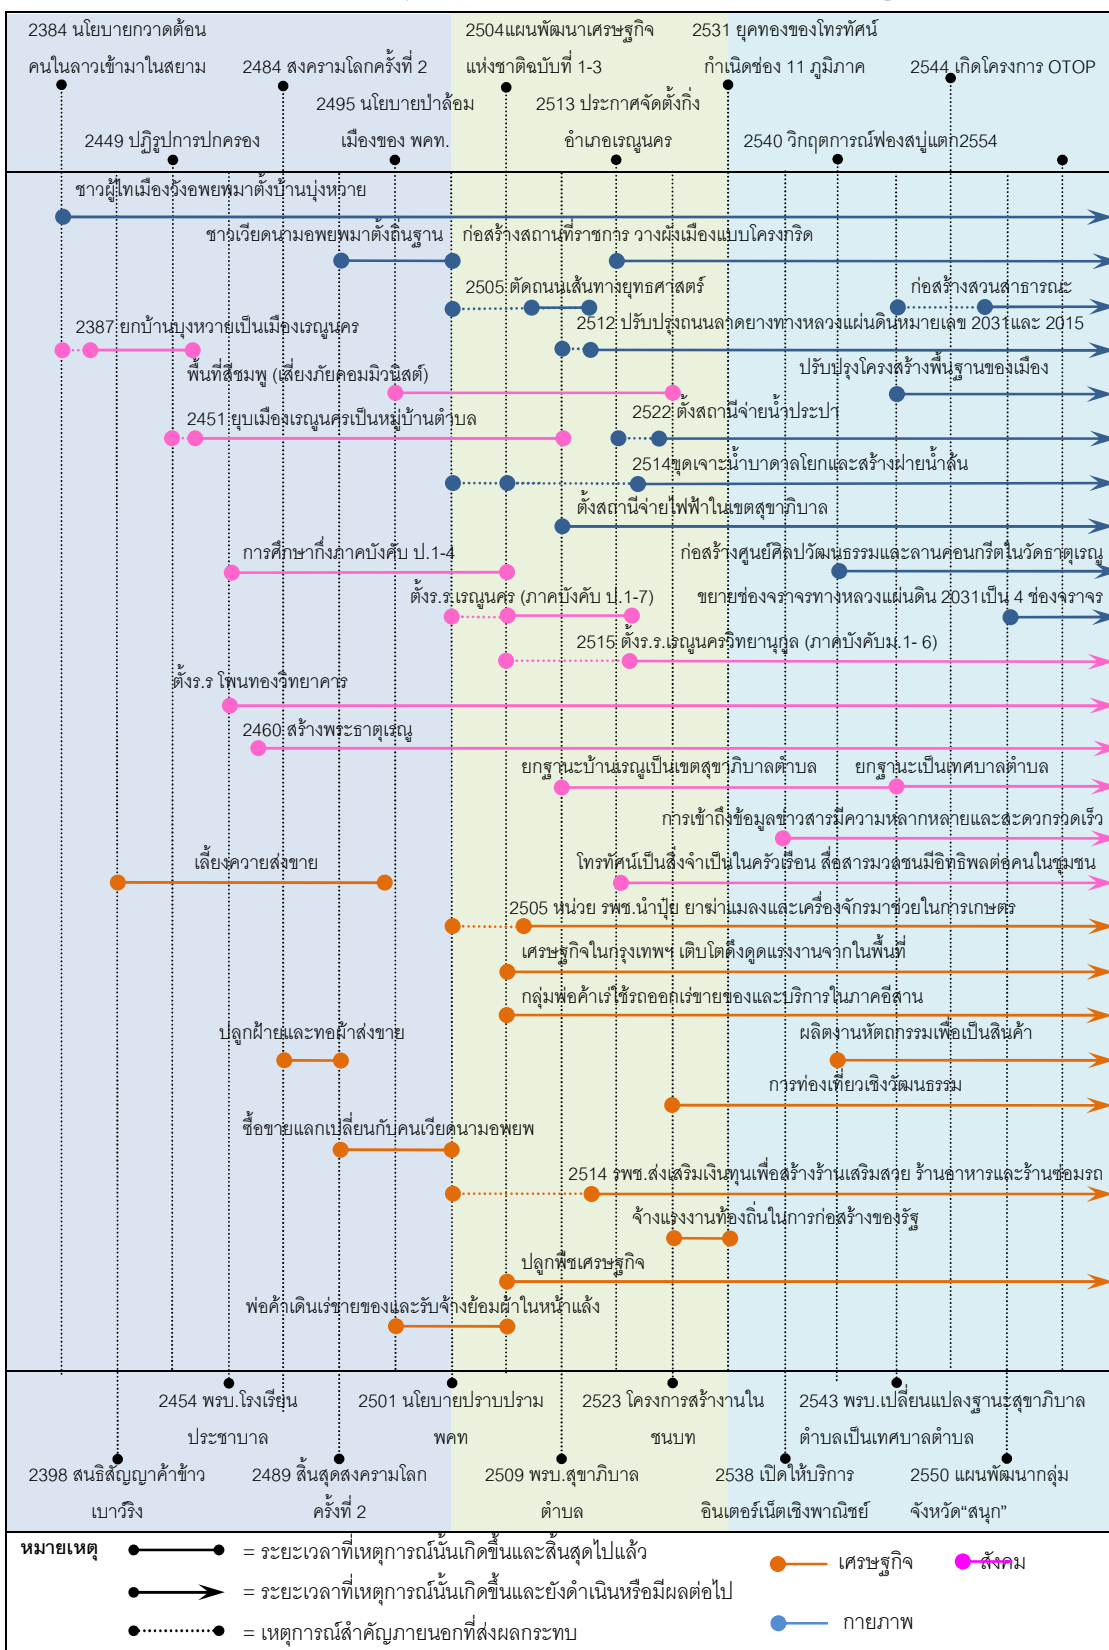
2384 นโยบายกวาดต้อน
คนในลาวเข้ามาในสยาม
2484 สงครามโลกครั้งที่ 2
2504แผนพัฒนาเศรษฐกิจ
แห่งชาติฉบับที่ 1-3
2531 ยุคทองของโทรทัศน์
กำเนิดช่อง 11 ภูมิภาค
2544 เกิดโครงการ OTOP
2495 นโยบายปาล้อม
เมืองของ พคท.
2513 ประกาศจัดตั้งกิ่ง
อำเภอเรณูนคร
2449 ปฏิรูปการปกครอง
2540 วิกฤตการณ์ฟองสบู่แตก2554

ชาวผู้ไทเมืองวังอพยพมาตั้งบ้านบุ่งหวาย
ชาวเวียดนามอพยพมาตั้งถิ่นฐาน
ก่อสร้างสถานที่ราชการ วางผังเมืองแบบโครงกริด
2505 ตัดถนนเส้นทางยุทธศาสตร์
ก่อสร้างสวนสาธารณะ
2387 ยกบ้านบุ่งหวายเป็นเมืองเรณูนคร
2512 ปรับปรุงถนนลาดยางทางหลวงแผ่นดินหมายเลข 2031และ 2015
พื้นที่สีชมพู (เสี่ยงภัยคอมมิวนิสต์)
ปรับปรุงโครงสร้างพื้นฐานของเมือง
2451 ยุบเมืองเรณูนครเป็นหมู่บ้านตำบล
2522 ตั้งสถานีจ่ายน้ำประปา
2514ขุดเจาะน้ำบาดาลโยกและสร้างฝายน้ำล้น
ตั้งสถานีจ่ายไฟฟ้าในเขตสุขาภิบาล
การศึกษากึ่งภาคบังคับ ป.1-4
ก่อสร้างศูนย์ศิลปวัฒนธรรมและลานคอนกรีตในวัดธาตุเรณู
ตั้ง ร.ร.เรณูนคร (ภาคบังคับ ป.1-7)
ขยายช่องจราจรทางหลวงแผ่นดิน 2031เป็น 4 ช่องจราจร
2515 ตั้ง ร.ร.เรณูนครวิทยานุกูล (ภาคบังคับม.1- 6)
ตั้ง ร.ร โพนทองวิทยาคาร
2460 สร้างพระธาตุเรณู
ยกฐานะบ้านเรณูเป็นเขตสุขาภิบาลตำบล
ยกฐานะเป็นเทศบาลตำบล
การเข้าถึงข้อมูลข่าวสารมีความหลากหลายและสะดวกรวดเร็ว
เลี้ยงควายส่งขาย
โทรทัศน์เป็นสิ่งจำเป็นในครัวเรือน สื่อสารมวลชนมีอิทธิพลต่อคนในชุมชน
2505 หน่วย รพช.นำปุ๋ย ยาฆ่าแมลงและเครื่องจักรมาช่วยในการเกษตร
เศรษฐกิจในกรุงเทพฯ เติบโตดึงดูดแรงงานจากในพื้นที่
กลุ่มพ่อค้าเร่ใช้รถออกเร่ขายของและบริการในภาคอีสาน
ปลูกฝ้ายและทอผ้าส่งขาย
ผลิตงานหัตถกรรมเพื่อเป็นสินค้า
การท่องเที่ยวเชิงวัฒนธรรม
ซื้อขายแลกเปลี่ยนกับคนเวียดนามอพยพ
2514 รพช.ส่งเสริมเงินทุนเพื่อสร้างร้านเสริมสวย ร้านอาหารและร้านซ่อมรถ
จ้างแรงงานท้องถิ่นในการก่อสร้างของรัฐ
ปลูกพืชเศรษฐกิจ
พ่อค้าเดินเร่ขายของและรับจ้างย้อมผ้าในหน้าแล้ง

2454 พรบ.โรงเรียน
ประชาบาล
2501 นโยบายปราบปราม
พคท
2523 โครงการสร้างงานใน
ชนบท
2543 พรบ.เปลี่ยนแปลงฐานะสุขาภิบาล
ตำบลเป็นเทศบาลตำบล
2398 สนธิสัญญาค้าข้าว
เบาว์ริง
2489 สิ้นสุดสงครามโลก
ครั้งที่ 2
2509 พรบ.สุขาภิบาล
ตำบล
2538 เปิดให้บริการ
อินเตอร์เน็ตเชิงพาณิชย์
2550 แผนพัฒนากลุ่ม
จังหวัด"สนุก"

หมายเหตุ
= ระยะเวลาที่เหตุการณ์นั้นเกิดขึ้นและสิ้นสุดไปแล้ว
= ระยะเวลาที่เหตุการณ์นั้นเกิดขึ้นและยังดำเนินหรือมีผลต่อไป
= เหตุการณ์สำคัญภายนอกที่ส่งผลกระทบ
เศรษฐกิจ
สังคม
กายภาพ